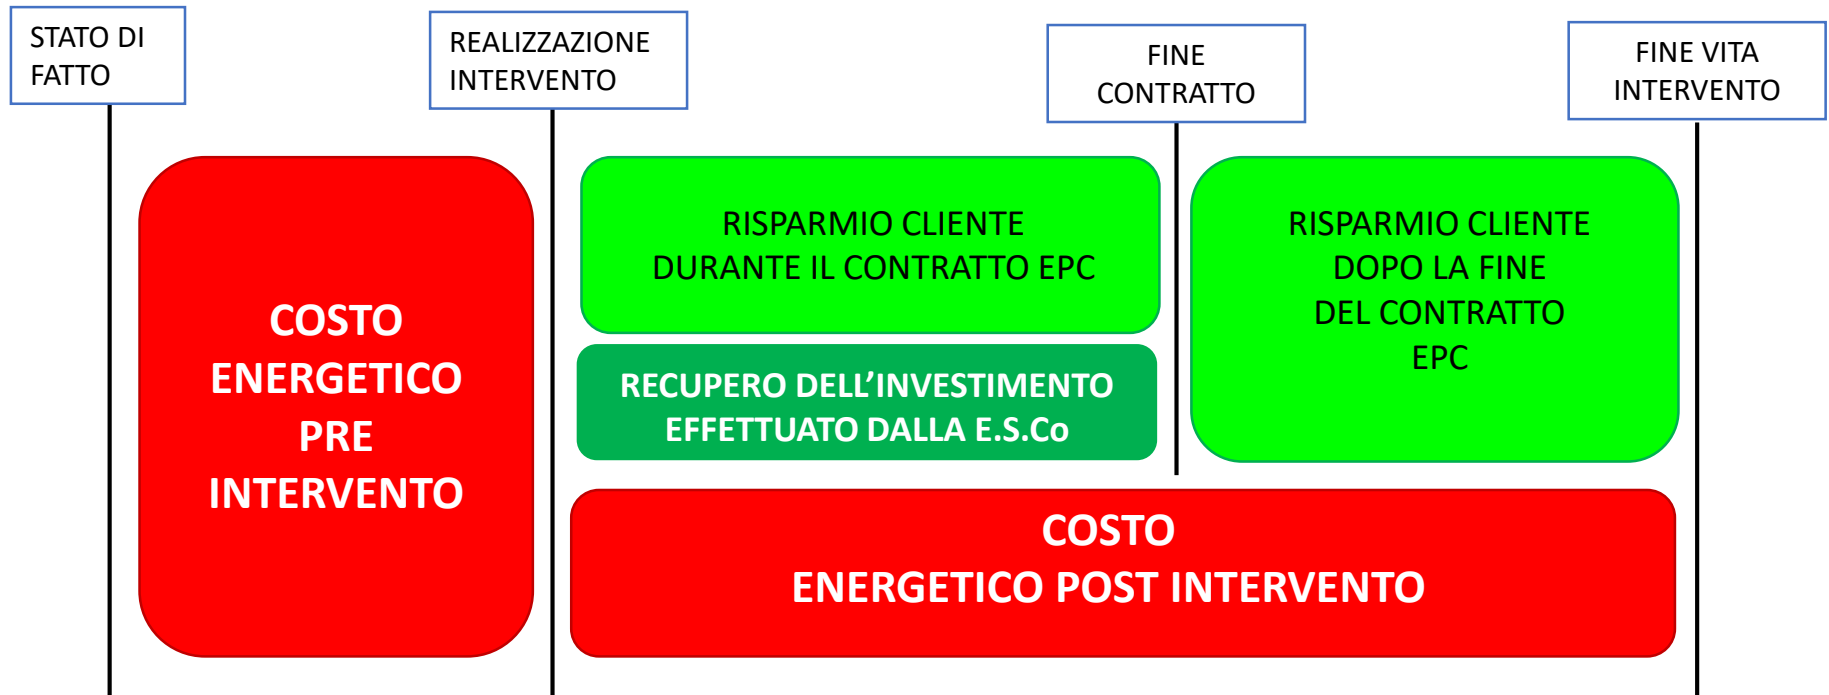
STATO DI FATTO

REALIZZAZIONE INTERVENTO

FINE CONTRATTO

FINE VITA INTERVENTO

COSTO ENERGETICO PRE INTERVENTO

RISPARMIO CLIENTE DURANTE IL CONTRATTO EPC

RECUPERO DELL'INVESTIMENTO EFFETTUATO DALLA E.S.Co

RISPARMIO CLIENTE DOPO LA FINE DEL CONTRATTO EPC

COSTO ENERGETICO POST INTERVENTO